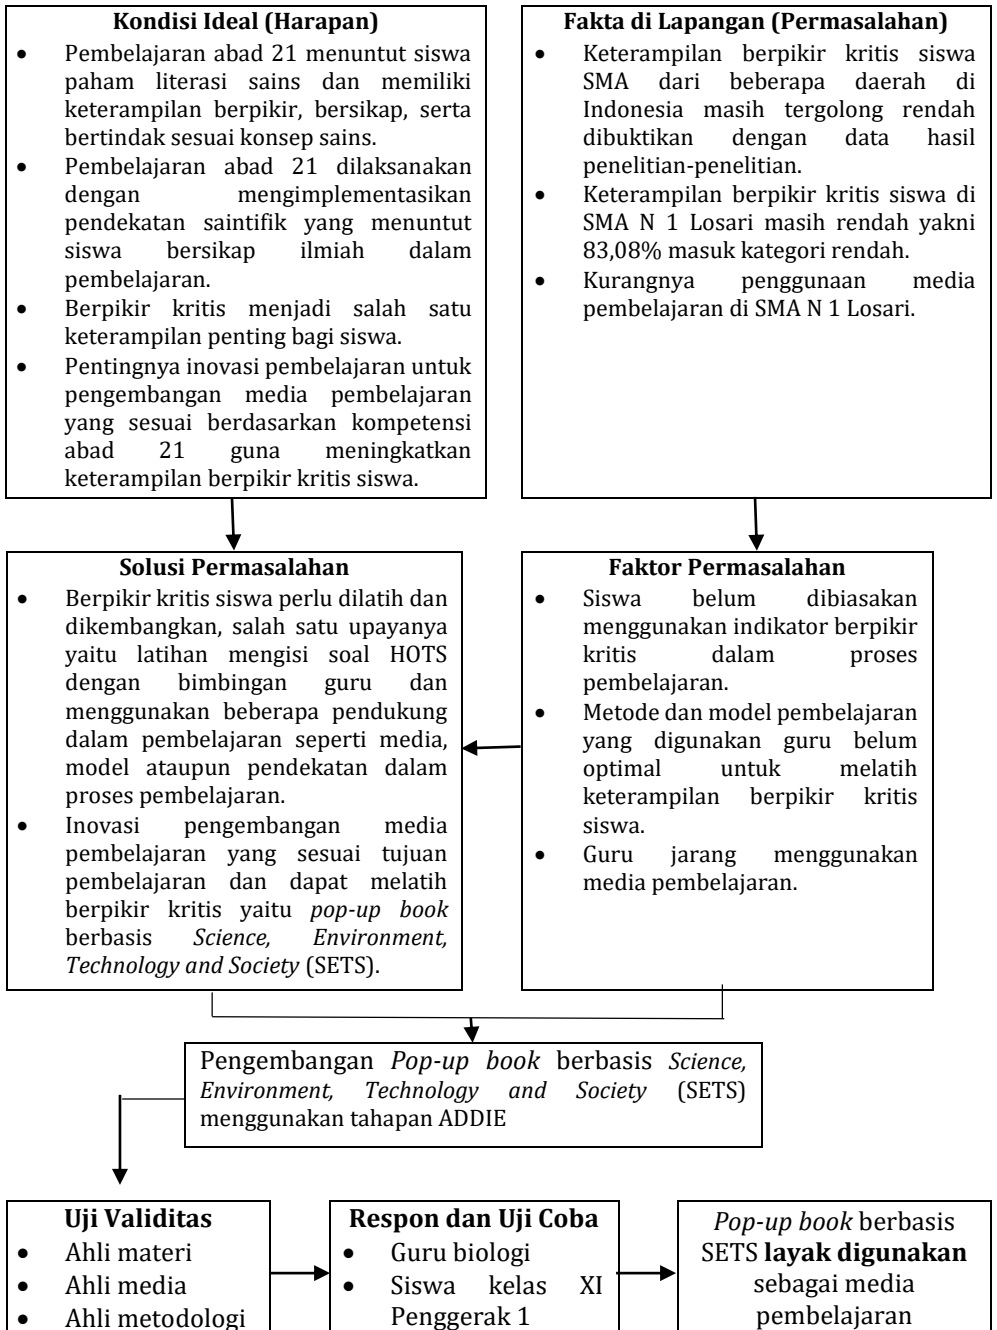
**Kondisi Ideal (Harapan)**
- Pembelajaran abad 21 menuntut siswa paham literasi sains dan memiliki keterampilan berpikir, bersikap, serta bertindak sesuai konsep sains.
- Pembelajaran abad 21 dilaksanakan dengan mengimplementasikan pendekatan saintifik yang menuntut siswa bersikap ilmiah dalam pembelajaran.
- Berpikir kritis menjadi salah satu keterampilan penting bagi siswa.
- Pentingnya inovasi pembelajaran untuk pengembangan media pembelajaran yang sesuai berdasarkan kompetensi abad 21 guna meningkatkan keterampilan berpikir kritis siswa.

**Fakta di Lapangan (Permasalahan)**
- Keterampilan berpikir kritis siswa SMA dari beberapa daerah di Indonesia masih tergolong rendah dibuktikan dengan data hasil penelitian-penelitian.
- Keterampilan berpikir kritis siswa di SMA N 1 Losari masih rendah yakni 83,08% masuk kategori rendah.
- Kurangnya penggunaan media pembelajaran di SMA N 1 Losari.

**Solusi Permasalahan**
- Berpikir kritis siswa perlu dilatih dan dikembangkan, salah satu upayanya yaitu latihan mengisi soal HOTS dengan bimbingan guru dan menggunakan beberapa pendukung dalam pembelajaran seperti media, model ataupun pendekatan dalam proses pembelajaran.
- Inovasi pengembangan media pembelajaran yang sesuai tujuan pembelajaran dan dapat melatih berpikir kritis yaitu *pop-up book* berbasis *Science, Environment, Technology and Society* (SETS).

**Faktor Permasalahan**
- Siswa belum dibiasakan menggunakan indikator berpikir kritis dalam proses pembelajaran.
- Metode dan model pembelajaran yang digunakan guru belum optimal untuk melatih keterampilan berpikir kritis siswa.
- Guru jarang menggunakan media pembelajaran.

Pengembangan *Pop-up book* berbasis *Science, Environment, Technology and Society* (SETS) menggunakan tahapan ADDIE

**Uji Validitas**
- Ahli materi
- Ahli media
- Ahli metodologi

**Respon dan Uji Coba**
- Guru biologi
- Siswa kelas XI Penggerak 1

*Pop-up book* berbasis SETS **layak digunakan** sebagai media pembelajaran